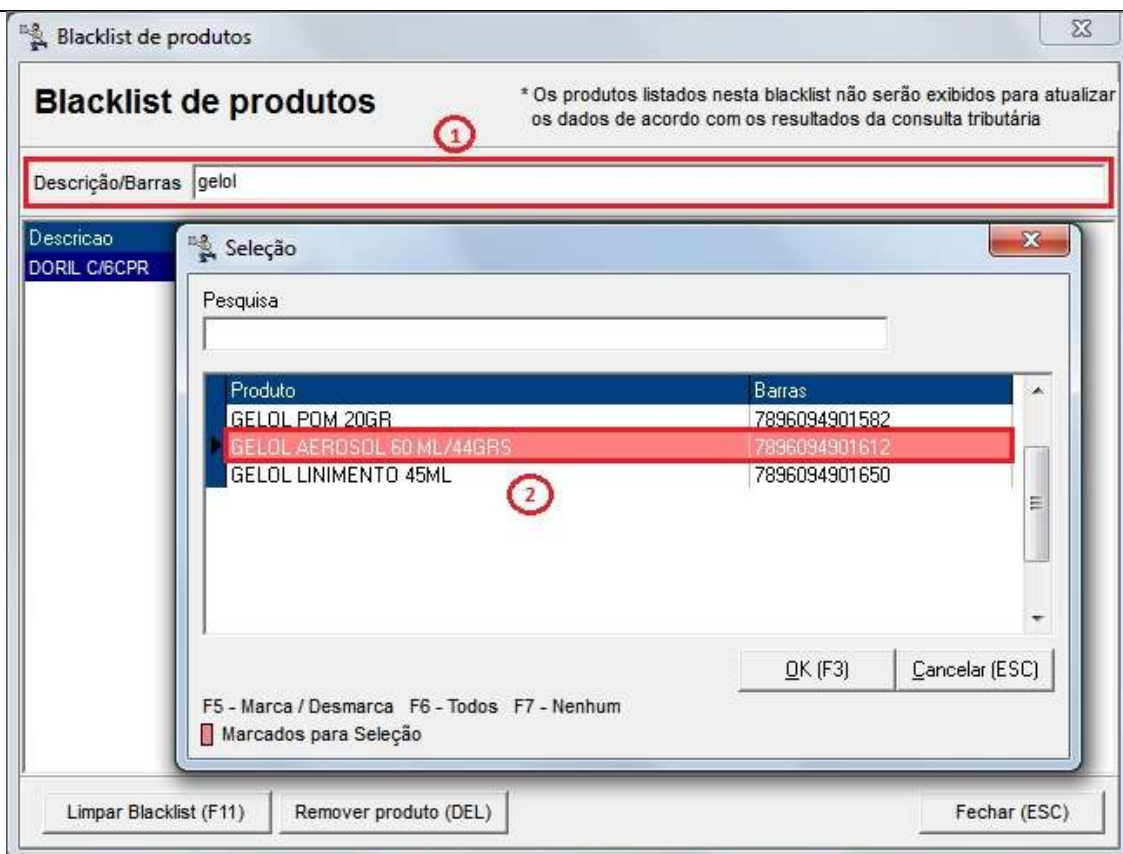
Blacklist de produtos

Blacklist de produtos

* Os produtos listados nesta blacklist não serão exibidos para atualizar os dados de acordo com os resultados da consulta tributária

1

Descrição/Barras gelol

Descricao
DORIL C/6CPR

Seleção

Pesquisa

| Produto | Barras |
|---|---|
| GELOL POM 20GR | 7896094901582 |
| GELOL AEROSOL 60 ML/44GRS | 7896094901612 |
| GELOL LINIMENTO 45ML | 7896094901650 |

2

OK (F3) Cancelar (ESC)

F5 - Marca / Desmarca F6 - Todos F7 - Nenhum
Marcados para Seleção

Limpar Blacklist (F11) Remover produto (DEL) Fechar (ESC)